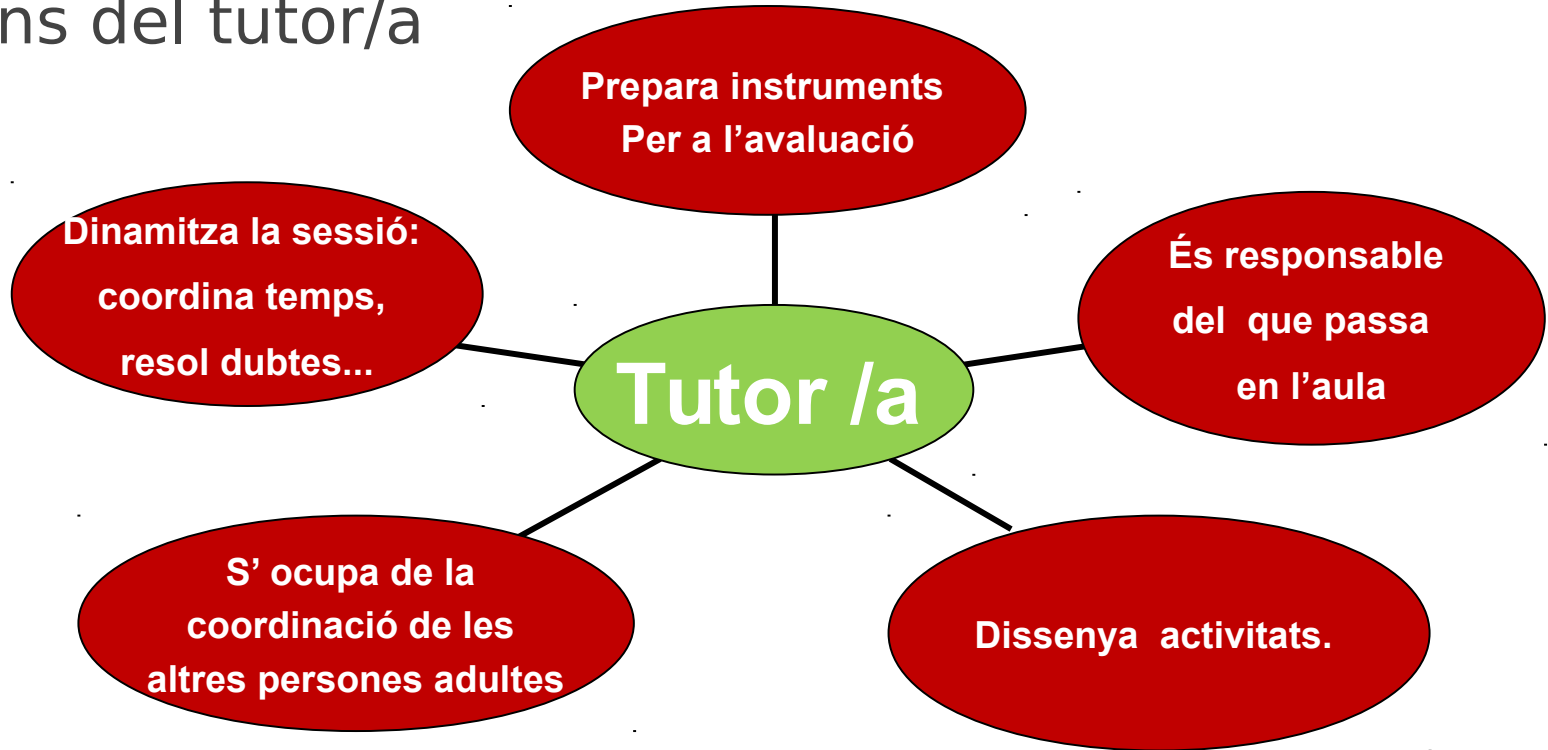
ns del tutor/a

Prepara instruments
Per a l'avaluació

Dinamitza la sessió:
coordina temps,
resol dubtes...

És responsable
del que passa
en l'aula

Tutor /a

S' ocupa de la
coordinació de les
altres persones adultes

Dissenya activitats.